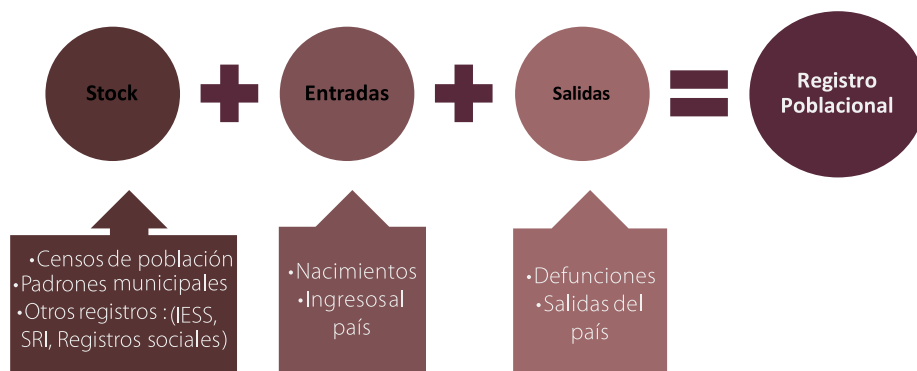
Stock + Entradas + Salidas = Registro Poblacional

•Censos de población
•Padrones municipales
•Otros registros : (IESS, SRI, Registros sociales)

•Nacimientos
•Ingresos al país

•Defunciones
•Salidas del país